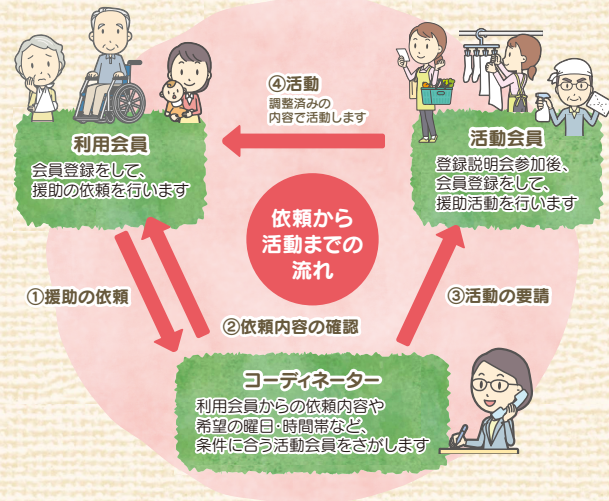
④活動
調整済みの
内容で活動します

利用会員
会員登録をして、
援助の依頼を行います

活動会員
登録説明会参加後、
会員登録をして、
援助活動を行います

依頼から
活動までの
流れ

①援助の依頼

②依頼内容の確認

③活動の要請

コーディネーター
利用会員からの依頼内容や
希望の曜日・時間帯など、
条件に合う活動会員をさがします